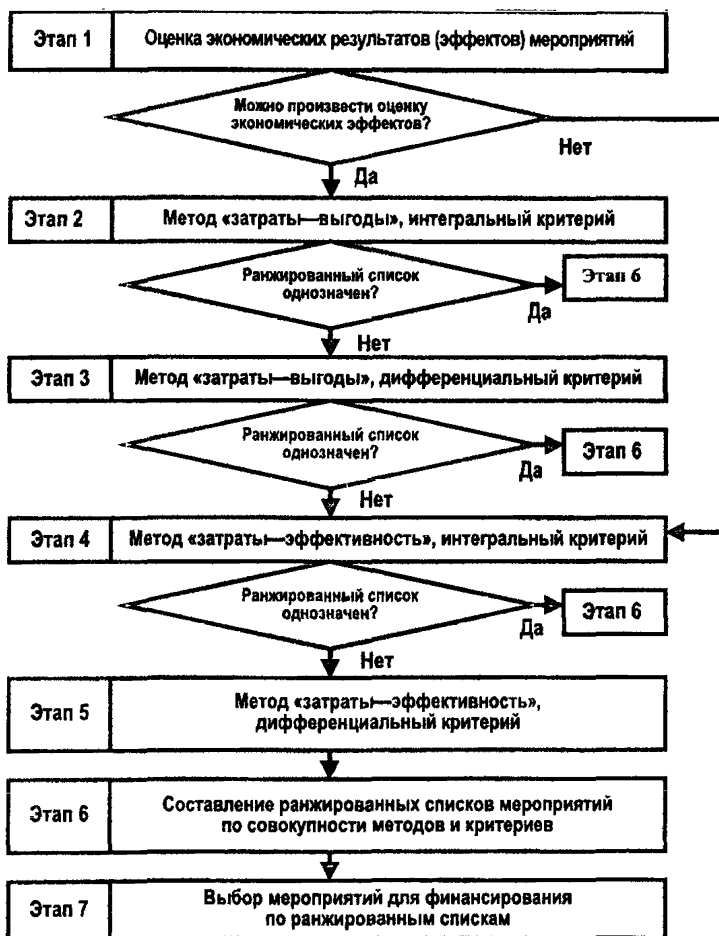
Этап 1
Оценка экономических результатов (эффектов) мероприятий

Можно произвести оценку экономических эффектов?

Нет

Да

Этап 2
Метод «затраты—выгоды», интегральный критерий

Ранжированный список однозначен?

Да

Этап 6

Нет

Этап 3
Метод «затраты—выгоды», дифференциальный критерий

Ранжированный список однозначен?

Да

Этап 6

Нет

Этап 4
Метод «затраты—эффективность», интегральный критерий

Ранжированный список однозначен?

Да

Этап 6

Нет

Этап 5
Метод «затраты—эффективность», дифференциальный критерий

Этап 6
Составление ранжированных списков мероприятий по совокупности методов и критериев

Этап 7
Выбор мероприятий для финансирования по ранжированным спискам